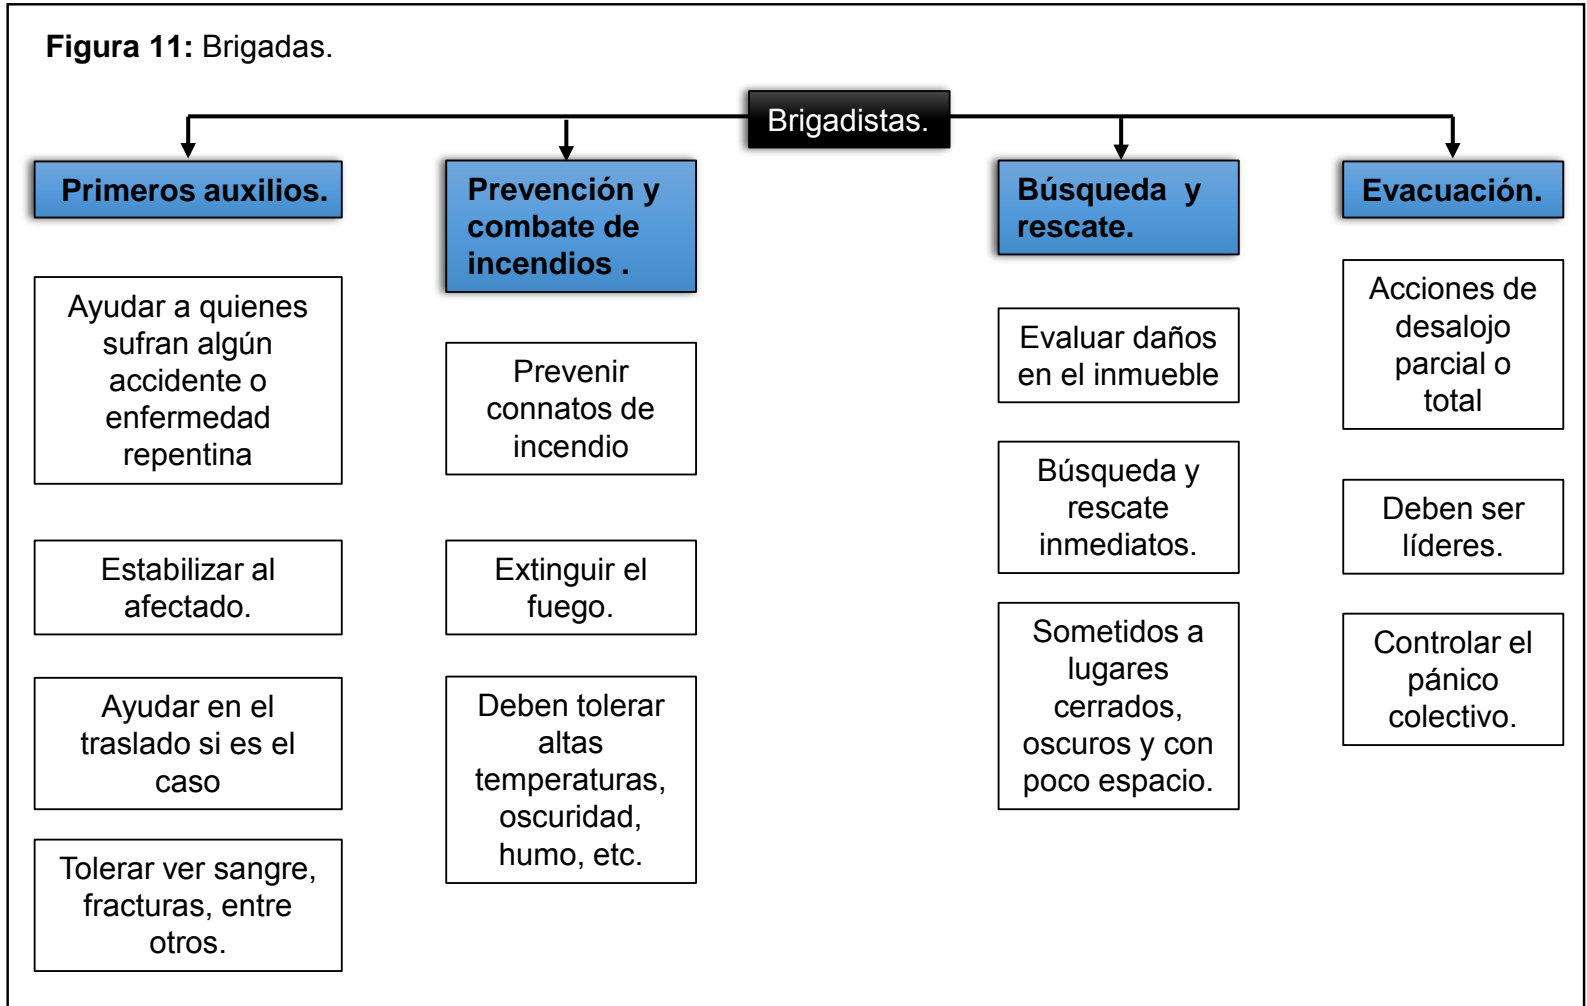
**Figura 11:** Brigadas.

Brigadistas.

**Primeros auxilios.**

Ayudar a quienes sufran algún accidente o enfermedad repentina

Estabilizar al afectado.

Ayudar en el traslado si es el caso

Tolerar ver sangre, fracturas, entre otros.

**Prevención y combate de incendios .**

Prevenir connatos de incendio

Extinguir el fuego.

Deben tolerar altas temperaturas, oscuridad, humo, etc.

**Búsqueda y rescate.**

Evaluar daños en el inmueble

Búsqueda y rescate inmediatos.

Sometidos a lugares cerrados, oscuros y con poco espacio.

**Evacuación.**

Acciones de desalojo parcial o total

Deben ser líderes.

Controlar el pánico colectivo.